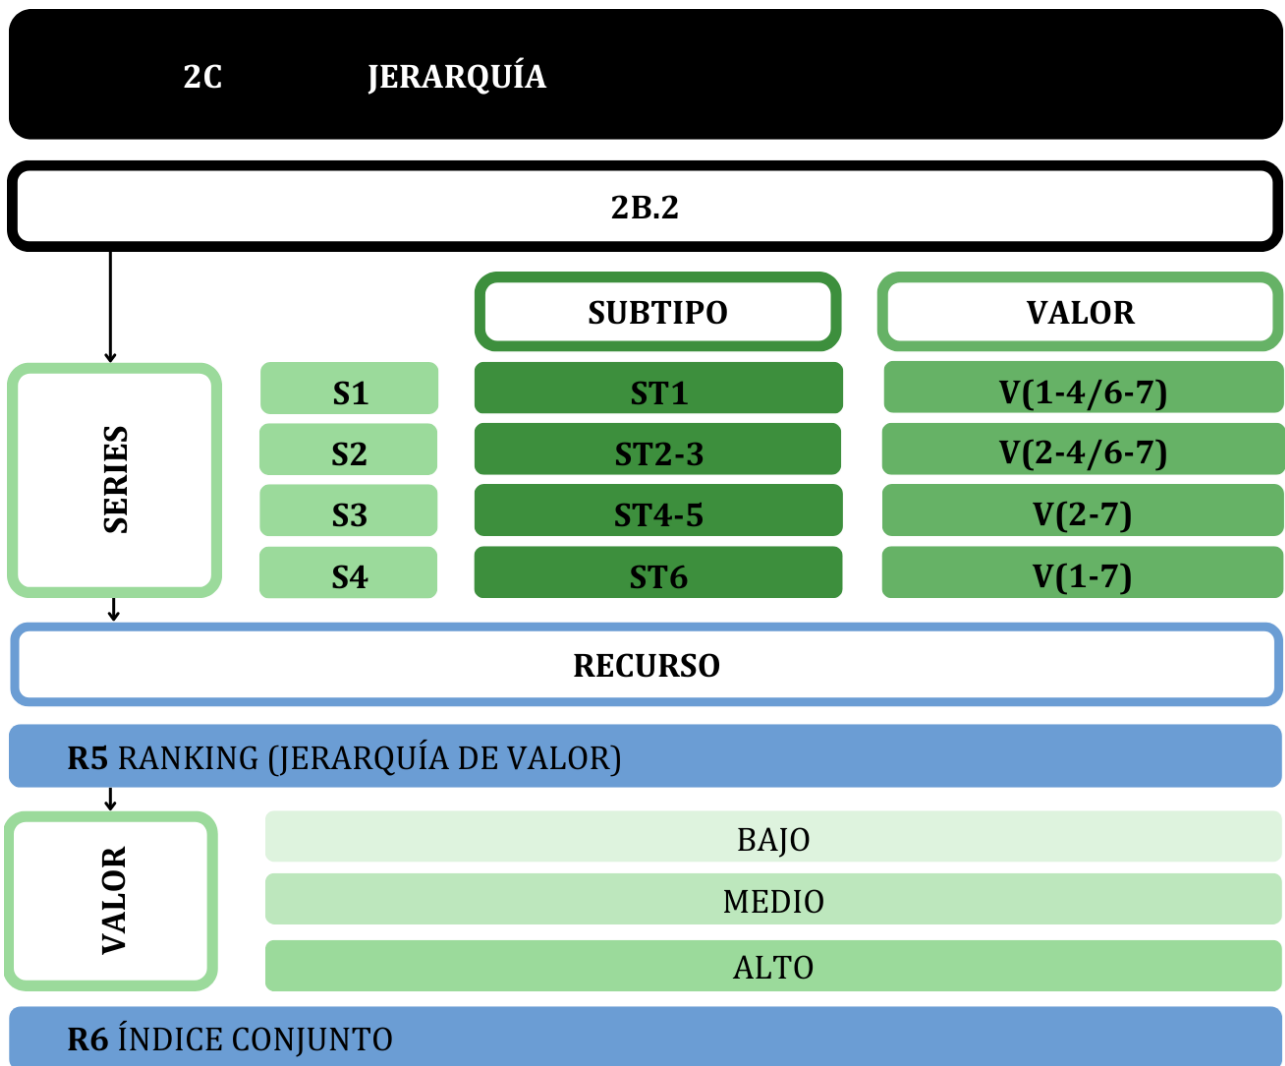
2C JERARQUÍA

2B.2

SUBTIPO

VALOR

SERIES

| S1 | ST1 | V(1-4/6-7) |
|---|---|---|
| S2 | ST2-3 | V(2-4/6-7) |
| S3 | ST4-5 | V(2-7) |
| S4 | ST6 | V(1-7) |

RECURSO

R5 RANKING (JERARQUÍA DE VALOR)

VALOR

BAJO

MEDIO

ALTO

R6 ÍNDICE CONJUNTO